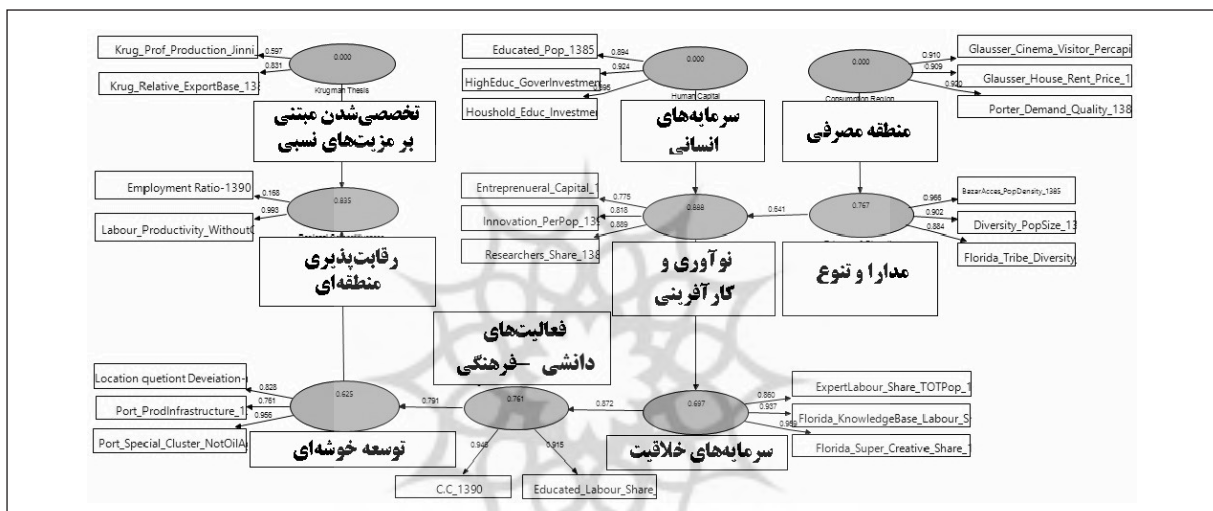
Krug_Prof_Production_Jinni
0.597
Krug_Relative_ExportBase_13
0.831
0.000
Krugman Thesis
تخصصی‌شدن مبتنی بر مزیت‌های نسبی

Educated_Pop_1385
0.894
HighEduc_GoverInvestmen
0.904
Houshold_Educ_Investmer
0.895
0.000
Human Capital
سرمایه‌های انسانی

Glausser_Cinema_Visitor_Percapi
0.910
Glausser_House_Rent_Price_1
0.909
Porter_Demand_Quality_138
0.920
0.000
Consumption Region
منطقه مصرفی

Employment Ratio-1390
0.168
Labour_Productivity_Without
0.993
0.835
رقابت‌پذیری منطقه‌ای

Entreprenueral_Capital_1
0.775
Innovation_PerPop_13
0.818
Researchers_Share_138
0.889
0.888
نوآوری و کارآفرینی
0.541

0.767
BazarAcces_PopDensity_1385
0.966
Diversity_PopSize_13
0.902
Florida_Tribe_Diversity
0.884
مدارا و تنوع

فعالیت‌های دانشی –فرهنگی

Location quetiont Deveiation
0.828
Port_ProdInfrastructure_1
0.761
Port_Special_Cluster_NotOilA
0.956
0.625
توسعه خوشه‌ای
0.791
0.761
0.872
0.948
0.915
C.C_1390
Educated_Labour_Share

0.697
ExpertLabour_Share_TOTPop_1
0.860
Florida_KnowledgeBase_Labour_S
0.937
Florida_Super_Creative_Share_1
0.959
سرمایه‌های خلاقیت